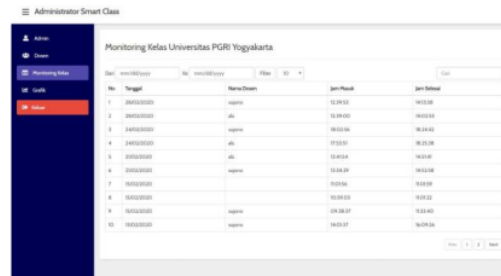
≡ Administrator Smart Class

Admin
Dosen
Monitoring Kelas
Grafik
Keluar

Monitoring Kelas Universitas PGRI Yogyakarta

Dari mm/dd/yyyy Ke mm/dd/yyyy Filter 10

Cari

| No | Tanggal | Nama Dosen | Jam Masuk | Jam Selesai |
|---|---|---|---|---|
| 1 | 28/03/2020 | supono | 12:39:53 | 14:51:08 |
| 2 | 28/03/2020 | afu | 13:39:00 | 14:03:53 |
| 3 | 24/03/2020 | supono | 18:03:56 | 18:24:42 |
| 4 | 24/03/2020 | afu | 17:53:51 | 18:25:38 |
| 5 | 23/03/2020 | afu | 13:40:14 | 14:03:41 |
| 6 | 23/03/2020 | supono | 13:04:39 | 14:52:48 |
| 7 | 18/03/2020 | | 11:03:56 | 11:03:59 |
| 8 | 18/03/2020 | | 10:39:03 | 11:03:22 |
| 9 | 18/03/2020 | supono | 09:38:37 | 11:32:40 |
| 10 | 18/03/2020 | supono | 14:03:37 | 16:09:36 |

Prev 1 2 Next